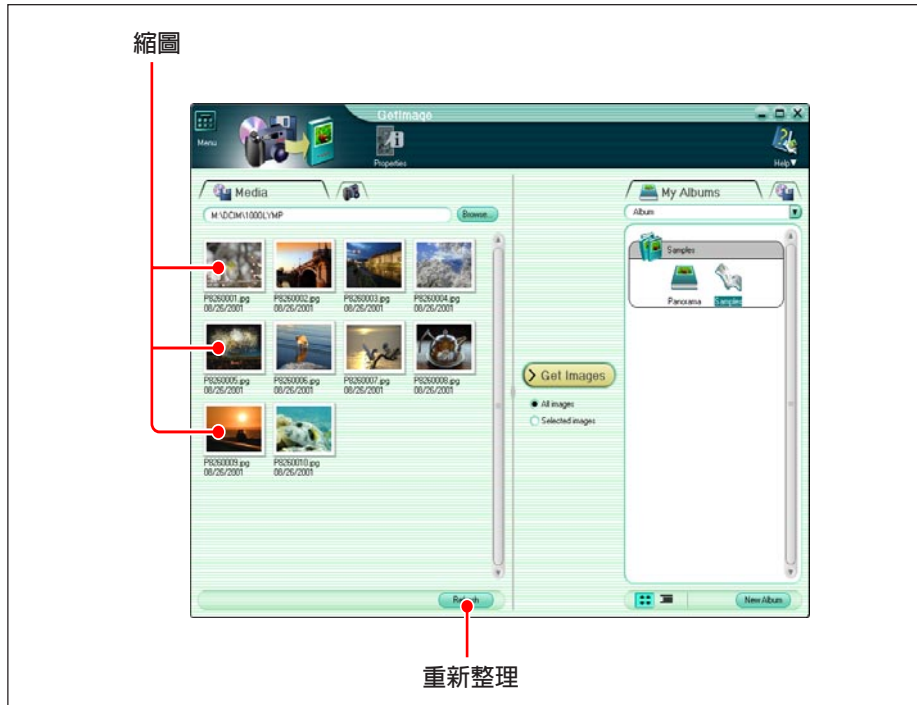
縮圖

GetImage

Menu

Properties

Help▼

Media

M:\DCIM\100OLYMP

Browse...

P8260001.jpg 08/26/2001

P8260002.jpg 08/26/2001

P8260003.jpg 08/26/2001

P8260004.jpg 08/26/2001

P8260005.jpg 08/26/2001

P8260006.jpg 08/26/2001

P8260007.jpg 08/26/2001

P8260008.jpg 08/26/2001

P8260009.jpg 08/26/2001

P8260010.jpg 08/26/2001

Refresh

Get Images

All images

Selected images

My Albums

Album

Samples

Panorama

Samples

New Album

重新整理